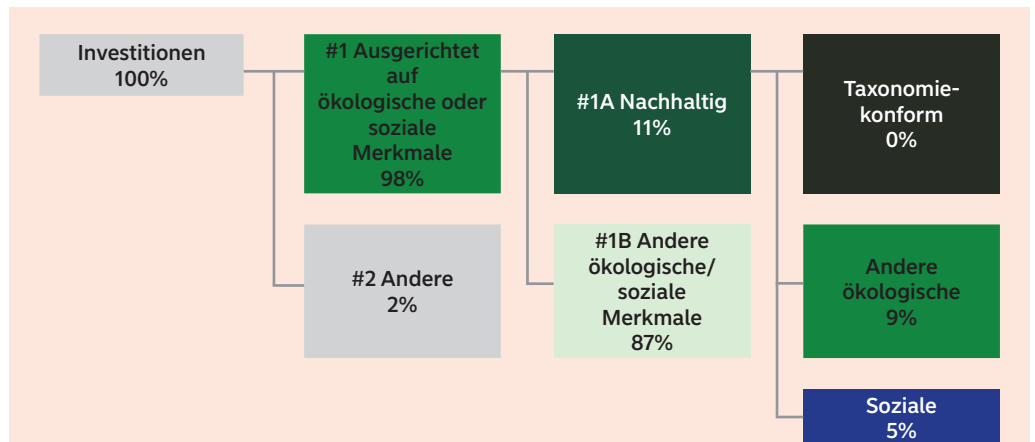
Investitionen
100%

#1 Ausgerichtet auf ökologische oder soziale Merkmale
98%

#2 Andere
2%

#1A Nachhaltig
11%

#1B Andere ökologische/ soziale Merkmale
87%

Taxonomiekonform
0%

Andere ökologische
9%

Soziale
5%